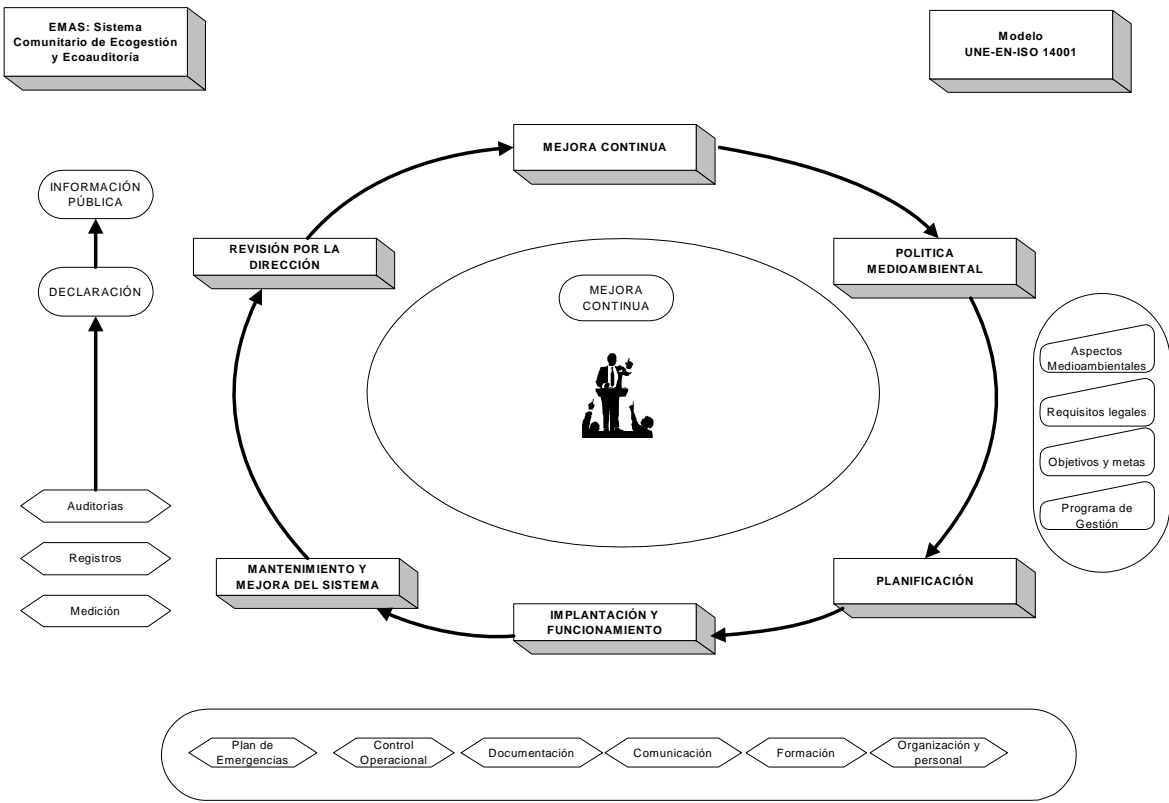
EMAS: Sistema Comunitario de Ecogestión y Ecoauditoría

Modelo UNE-EN-ISO 14001

MEJORA CONTINUA

INFORMACIÓN PÚBLICA

DECLARACIÓN

REVISIÓN POR LA DIRECCIÓN

POLITICA MEDIOAMBIENTAL

MEJORA CONTINUA

Aspectos Medioambientales

Requisitos legales

Objetivos y metas

Programa de Gestión

Auditorías

Registros

Medición

MANTENIMIENTO Y MEJORA DEL SISTEMA

PLANIFICACIÓN

IMPLANTACIÓN Y FUNCIONAMIENTO

Plan de Emergencias

Control Operacional

Documentación

Comunicación

Formación

Organización y personal